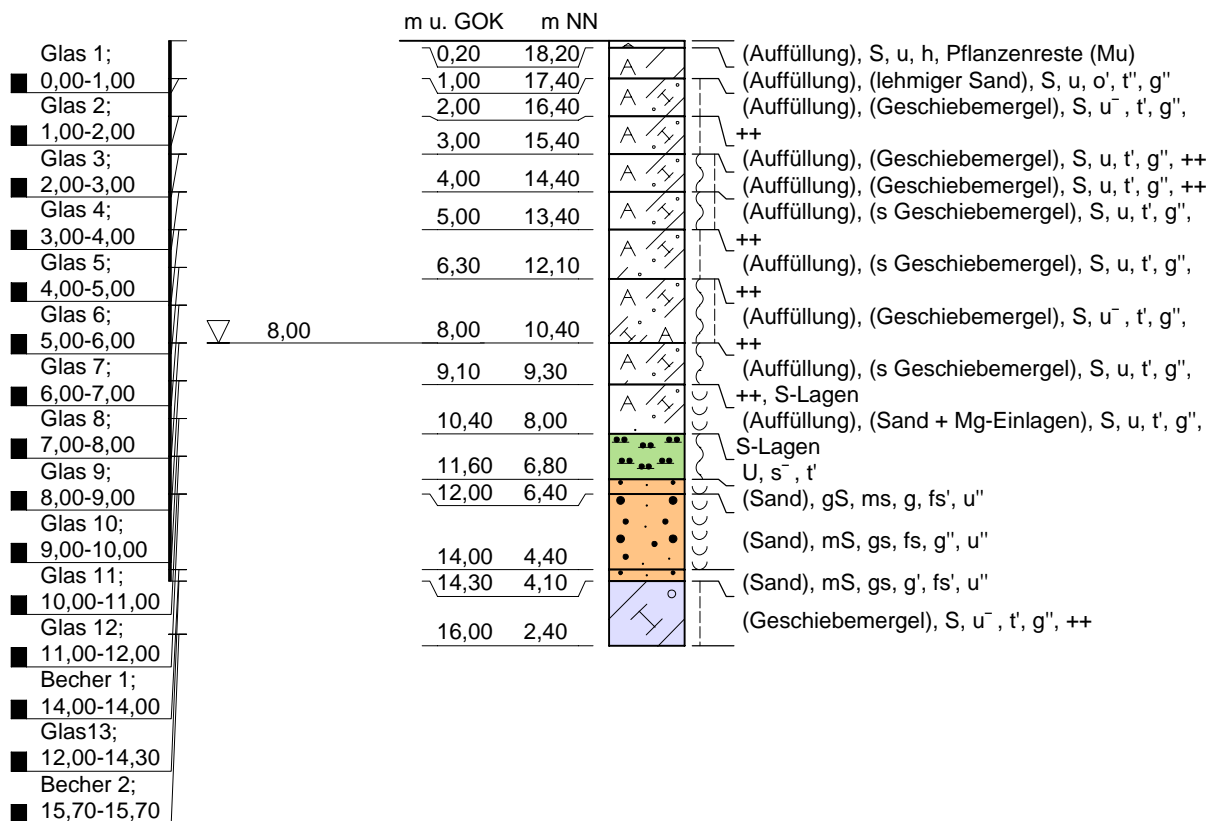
m u. GOK m NN

Glas 1;
0,00-1,00
Glas 2;
1,00-2,00
Glas 3;
2,00-3,00
Glas 4;
3,00-4,00
Glas 5;
4,00-5,00
Glas 6;
5,00-6,00
Glas 7;
6,00-7,00
Glas 8;
7,00-8,00
Glas 9;
8,00-9,00
Glas 10;
9,00-10,00
Glas 11;
10,00-11,00
Glas 12;
11,00-12,00
Becher 1;
14,00-14,00
Glas13;
12,00-14,30
Becher 2;
15,70-15,70

8,00

| m u. GOK | m NN |
|---|---|
| 0,20 | 18,20 |
| 1,00 | 17,40 |
| 2,00 | 16,40 |
| 3,00 | 15,40 |
| 4,00 | 14,40 |
| 5,00 | 13,40 |
| 6,30 | 12,10 |
| 8,00 | 10,40 |
| 9,10 | 9,30 |
| 10,40 | 8,00 |
| 11,60 | 6,80 |
| 12,00 | 6,40 |
| 14,00 | 4,40 |
| 14,30 | 4,10 |
| 16,00 | 2,40 |

(Auffüllung), S, u, h, Pflanzenreste (Mu)
(Auffüllung), (lehmiger Sand), S, u, o', t'', g''
(Auffüllung), (Geschiebemergel), S, u$^-$, t', g'', ++
(Auffüllung), (Geschiebemergel), S, u, t', g'', ++
(Auffüllung), (Geschiebemergel), S, u, t', g'', ++
(Auffüllung), (s Geschiebemergel), S, u, t', g'', ++
(Auffüllung), (s Geschiebemergel), S, u, t', g'', ++
(Auffüllung), (Geschiebemergel), S, u$^-$, t', g'', ++
(Auffüllung), (s Geschiebemergel), S, u, t', g'', ++, S-Lagen
(Auffüllung), (Sand + Mg-Einlagen), S, u, t', g'', S-Lagen
U, s$^-$, t'
(Sand), gS, ms, g, fs', u''
(Sand), mS, gs, fs, g'', u''
(Sand), mS, gs, g', fs', u''
(Geschiebemergel), S, u$^-$, t', g'', ++